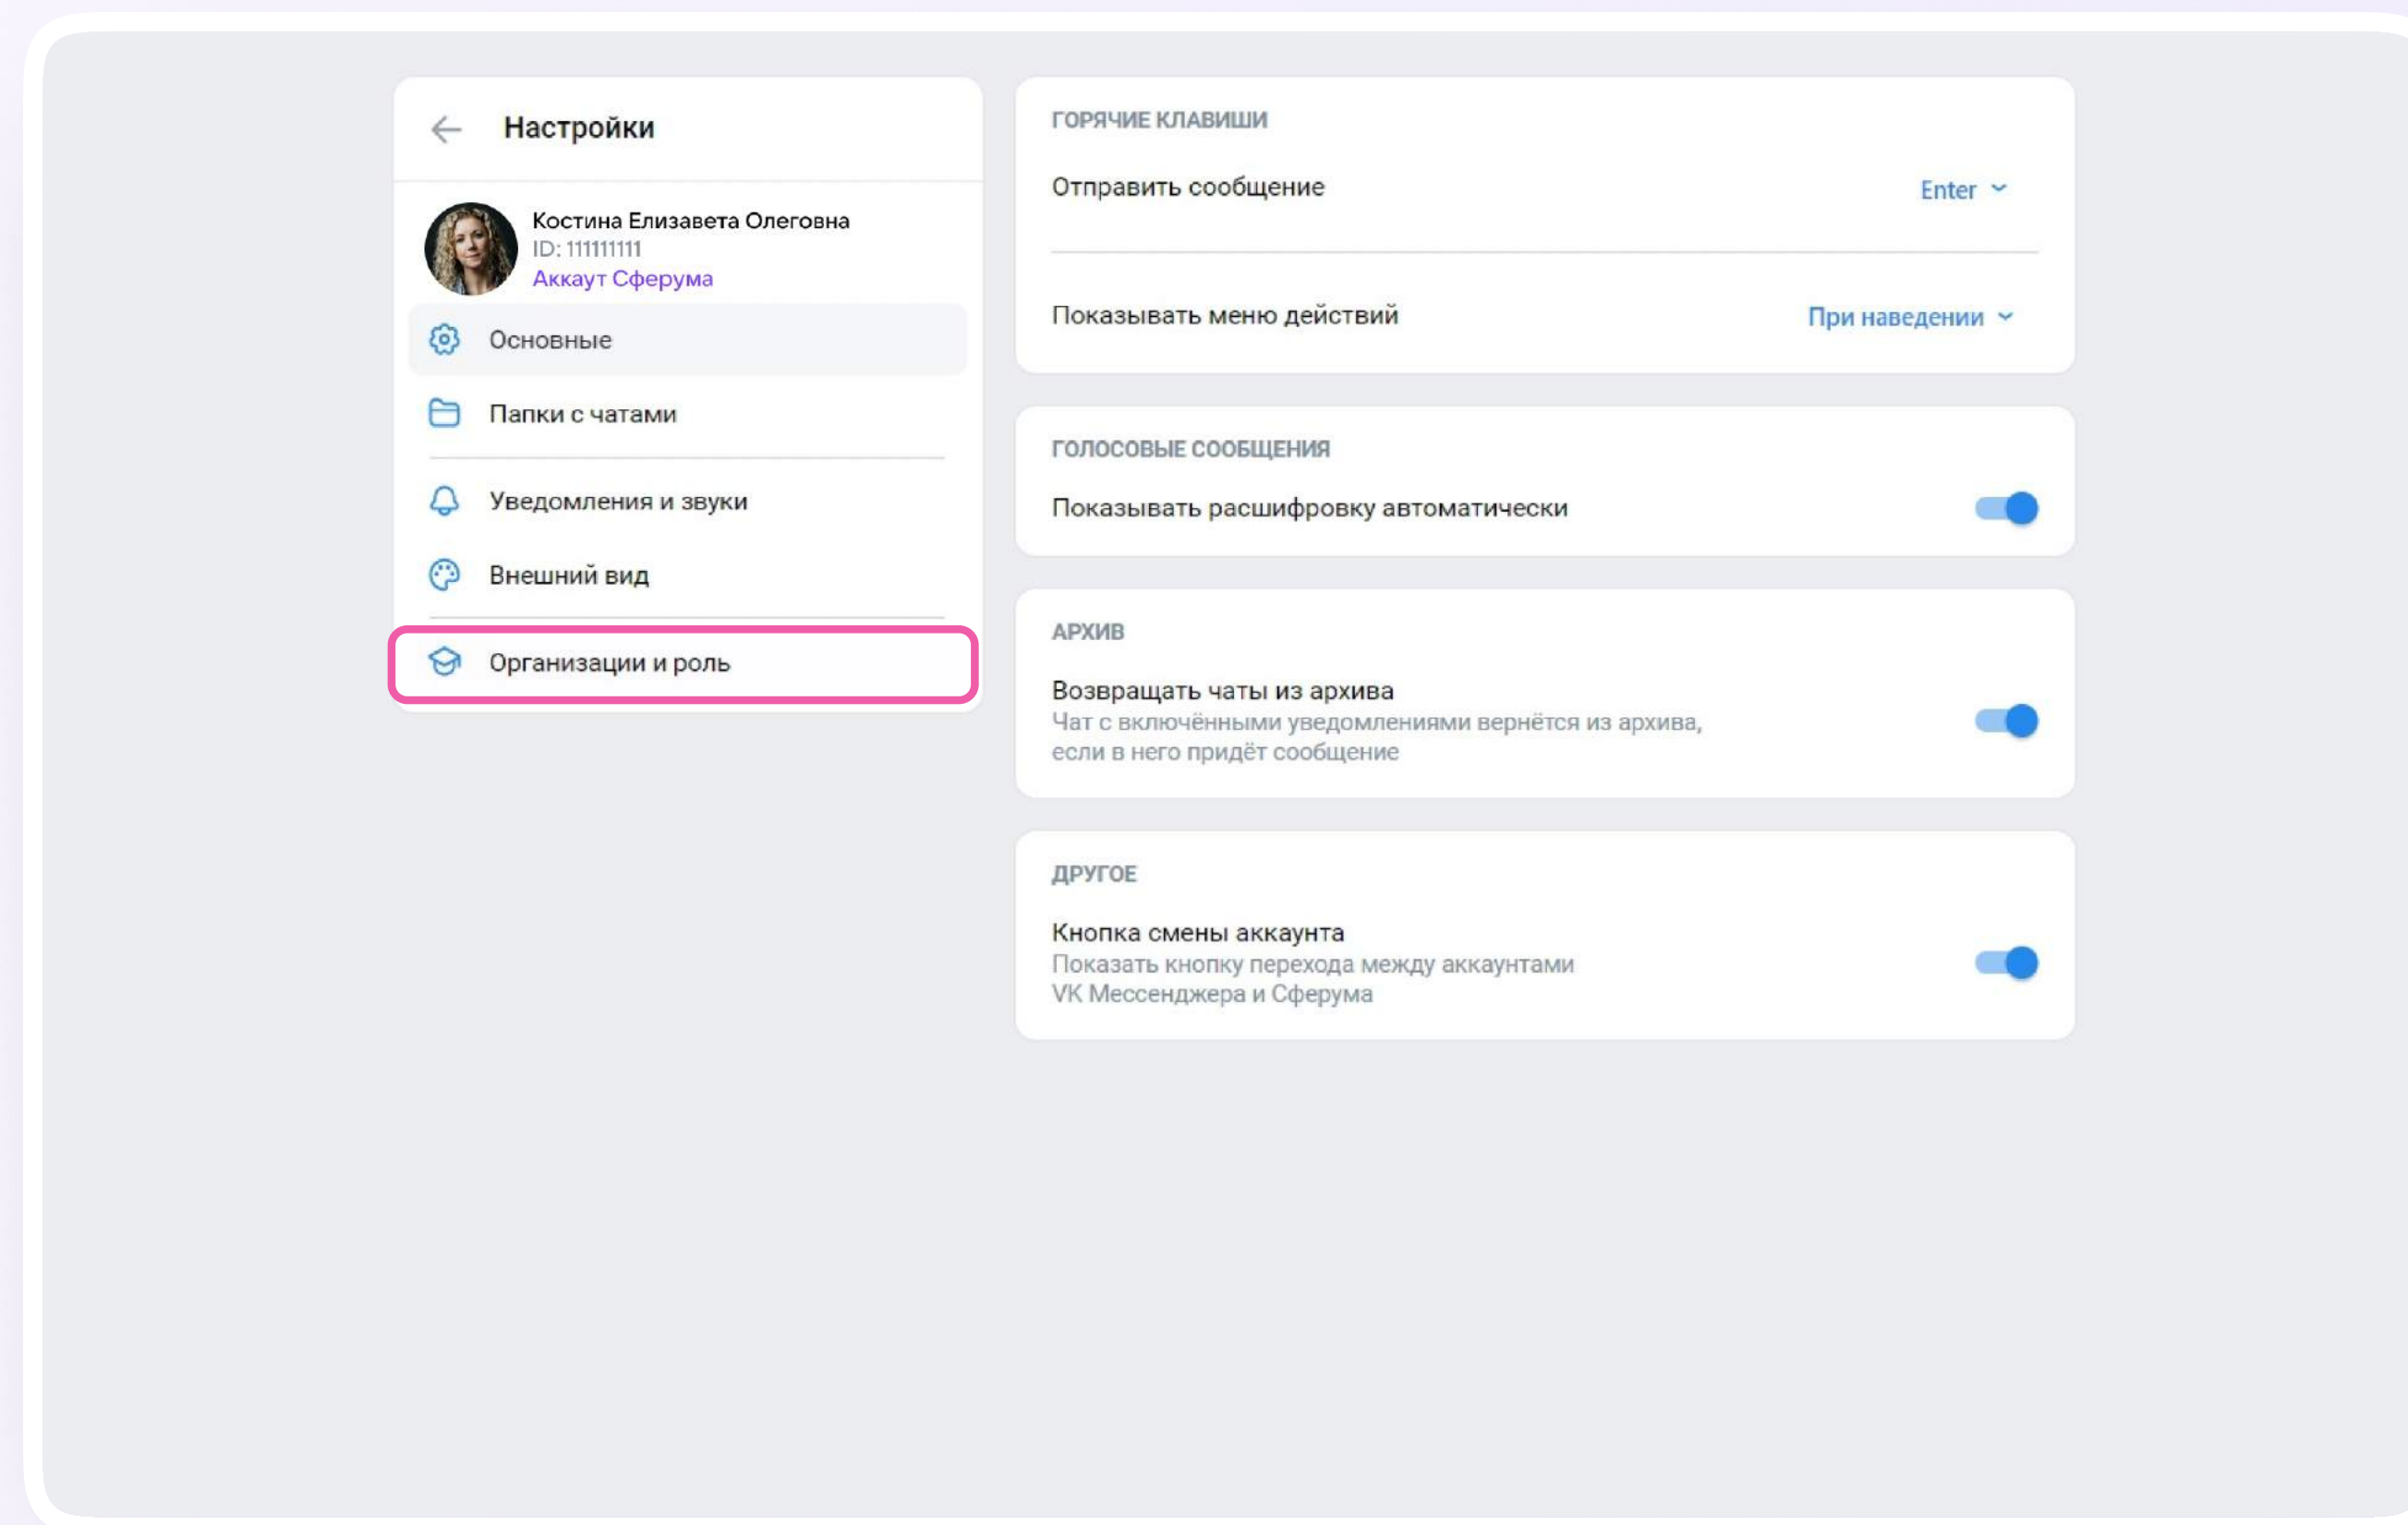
Настройки

Костина Елизавета Олеговна
ID: 111111111
Аккаут Сферума

Основные

Папки с чатами

Уведомления и звуки

Внешний вид

Организации и роль

ГОРЯЧИЕ КЛАВИШИ

Отправить сообщение Enter

Показывать меню действий При наведении

ГОЛОСОВЫЕ СООБЩЕНИЯ

Показывать расшифровку автоматически

АРХИВ

Возвращать чаты из архива
Чат с включёнными уведомлениями вернётся из архива, если в него придёт сообщение

ДРУГОЕ

Кнопка смены аккаунта
Показать кнопку перехода между аккаунтами VK Мессенджера и Сферума